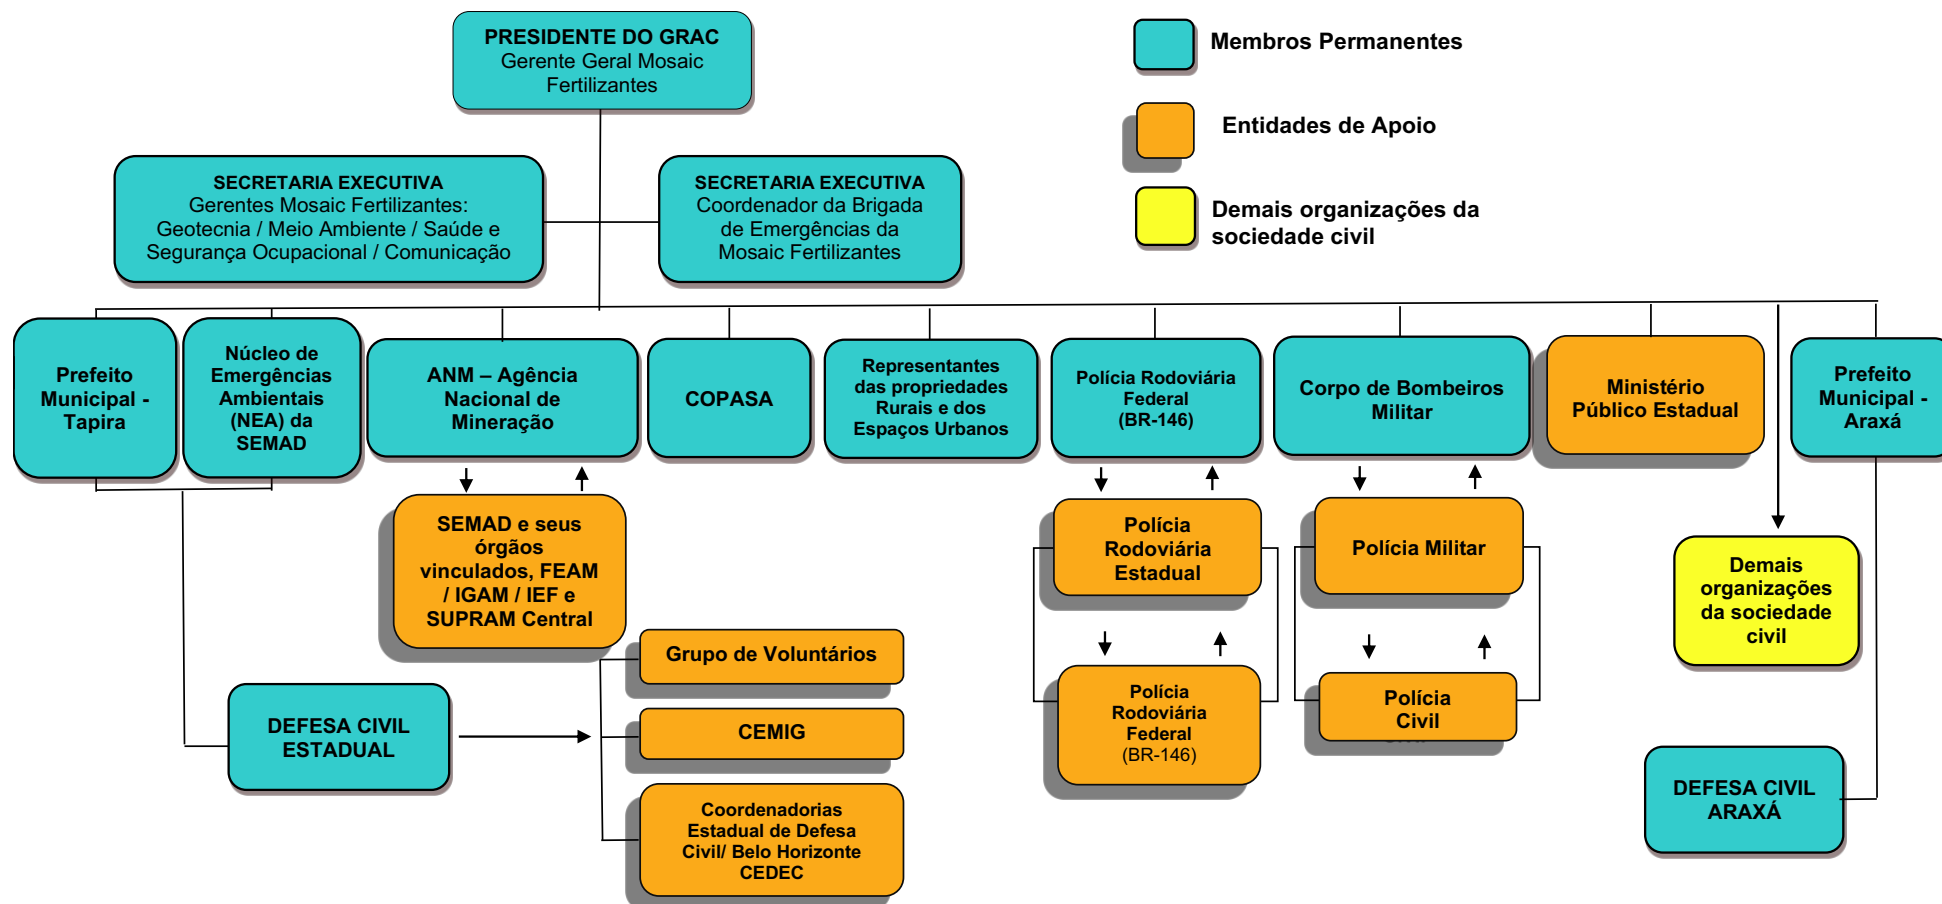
PRESIDENTE DO GRAC
Gerente Geral Mosaic Fertilizantes

Membros Permanentes

Entidades de Apoio

Demais organizações da sociedade civil

SECRETARIA EXECUTIVA
Gerentes Mosaic Fertilizantes: Geotecnia / Meio Ambiente / Saúde e Segurança Ocupacional / Comunicação

SECRETARIA EXECUTIVA
Coordenador da Brigada de Emergências da Mosaic Fertilizantes

Prefeito Municipal - Tapira

Núcleo de Emergências Ambientais (NEA) da SEMAD

ANM – Agência Nacional de Mineração

COPASA

Representantes das propriedades Rurais e dos Espaços Urbanos

Polícia Rodoviária Federal (BR-146)

Corpo de Bombeiros Militar

Ministério Público Estadual

Prefeito Municipal - Araxá

SEMAD e seus órgãos vinculados, FEAM / IGAM / IEF e SUPRAM Central

Polícia Rodoviária Estadual

Polícia Militar

Demais organizações da sociedade civil

Grupo de Voluntários

CEMIG

Coordenadorias Estadual de Defesa Civil/ Belo Horizonte CEDEC

DEFESA CIVIL ESTADUAL

Polícia Rodoviária Federal (BR-146)

Polícia Civil

DEFESA CIVIL ARAXÁ